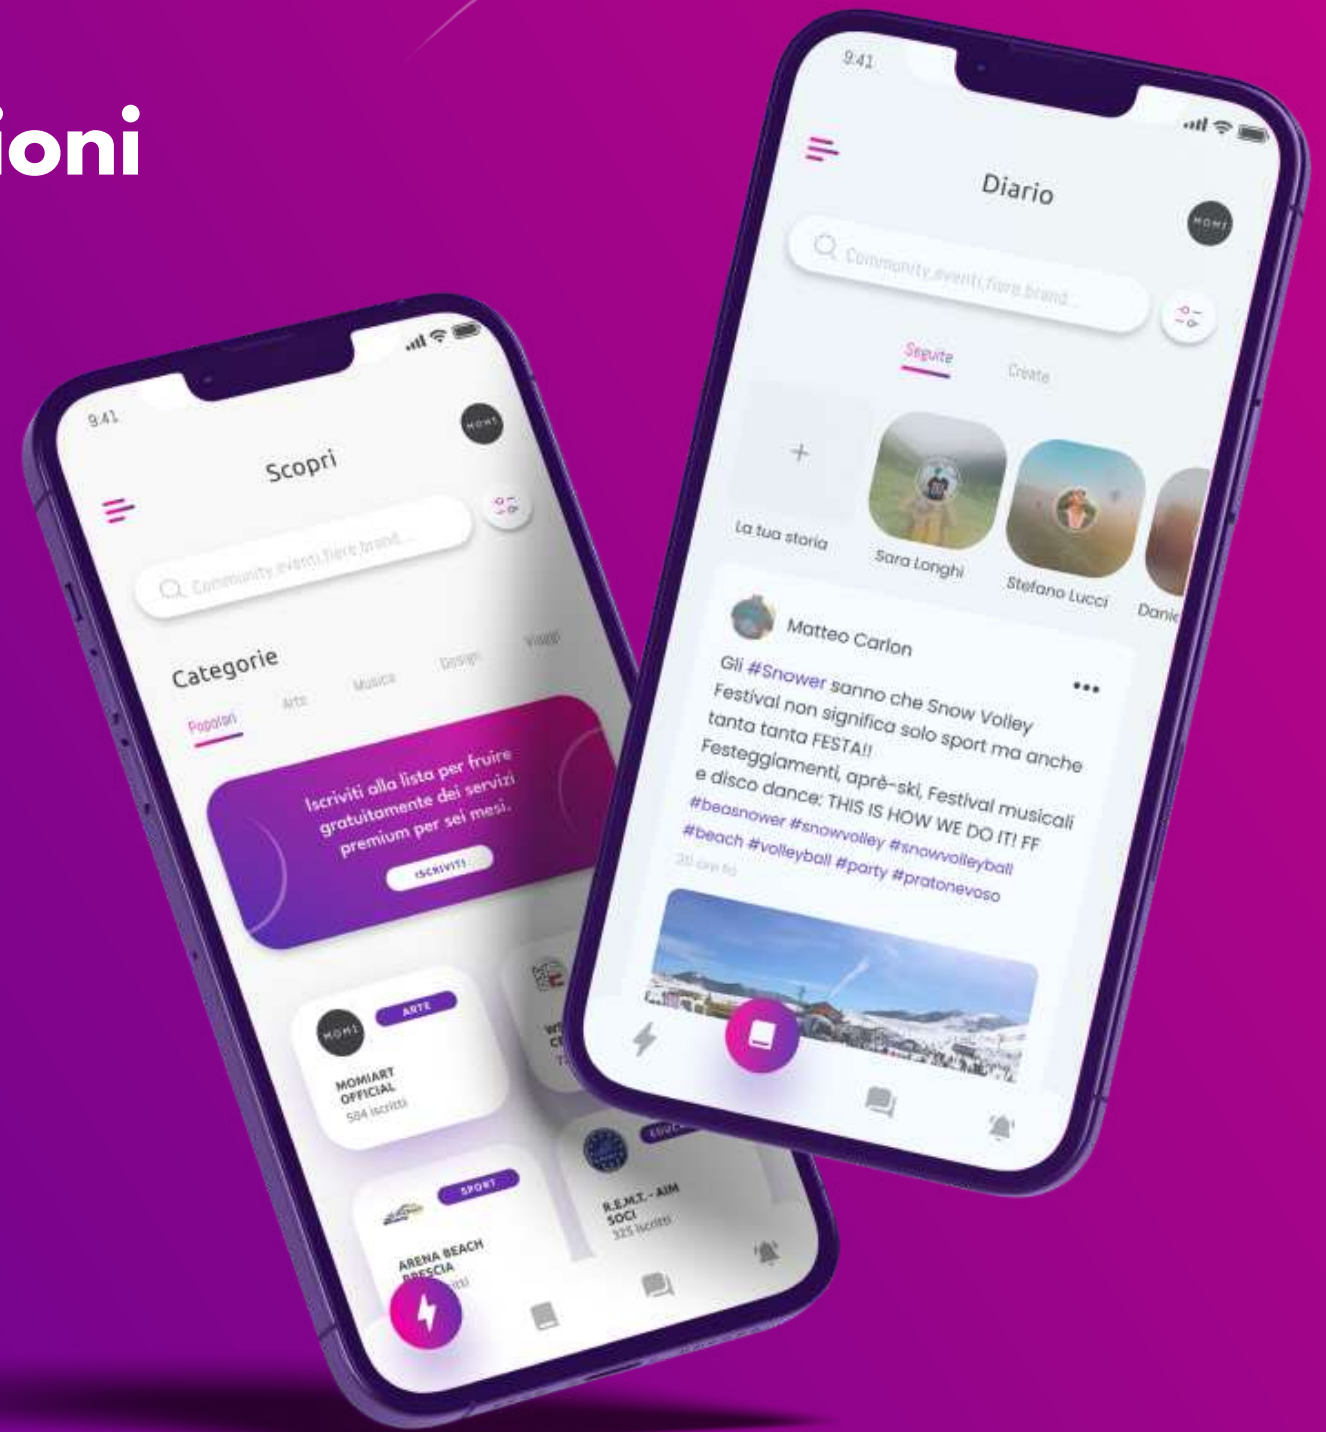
ioni

9:41

MOMI

Scopri

Community, eventi, fiere, brand...

Categorie

Popolari

Arte

Musica

Design

Viaggi

Iscriviti alla lista per fruire gratuitamente dei servizi premium per sei mesi.

ISCRIVITI

MOMI

ARTE

MOMIART OFFICIAL

504 iscritti

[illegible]

SPORT

ARENA BEACH BRESCIA

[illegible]

R.E.M.T. - AIM SOCI

325 iscritti

9:41

Diario

MOMI

Community, eventi, fiere, brand...

Seguite

Create

+

La tua storia

Sara Longhi

Stefano Lucci

Danie

Matteo Carlon

Gli #Snower sanno che Snow Volley Festival non significa solo sport ma anche tanta tanta FESTA!! Festeggiamenti, aprè-ski, Festival musicali e disco dance: THIS IS HOW WE DO IT! FF #beasnower #snowvolley #snowvolleyball #beach #volleyball #party #pratonevoso

20 ore fa